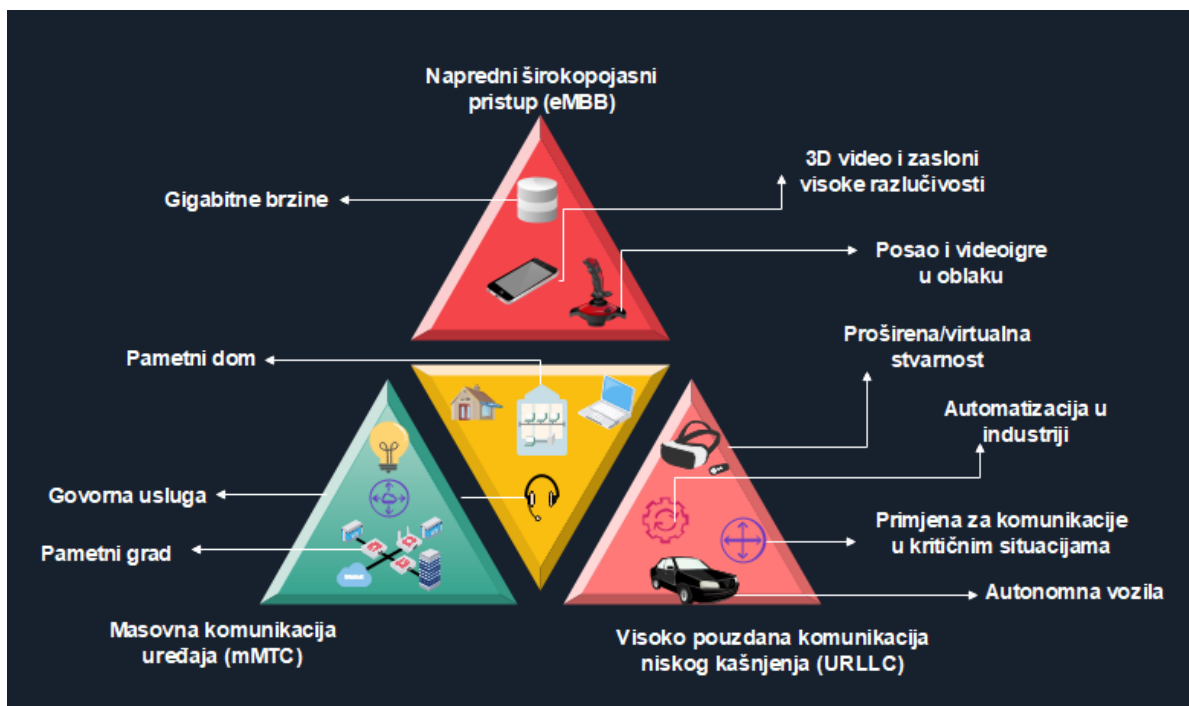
Napredni širokopojasni pristup (eMBB)

Gigabitne brzine

3D video i zasloni visoke razlučivosti

Posao i videoigre u oblaku

Pametni dom

Proširena/virtualna stvarnost

Automatizacija u industriji

Govorna usluga

Primjena za komunikacije u kritičnim situacijama

Pametni grad

Autonomna vozila

Masovna komunikacija uređaja (mMTC)

Visoko pouzdana komunikacija niskog kašnjenja (URLLC)